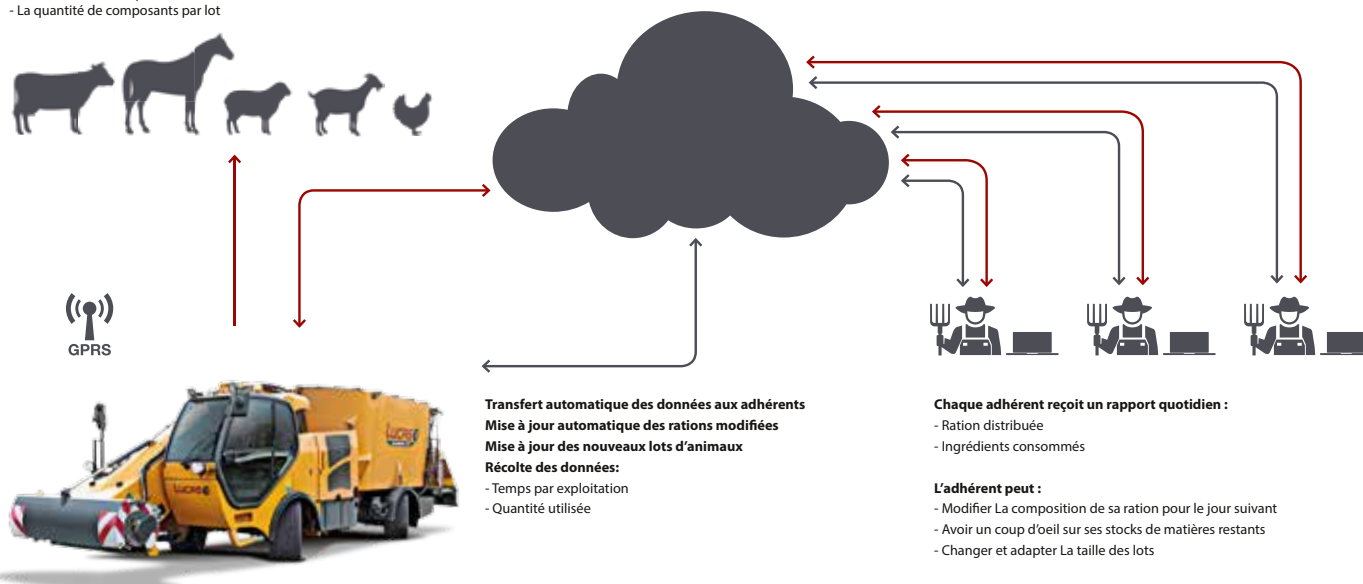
- La quantité de composants par lot

GPRS

Transfert automatique des données aux adhérents
Mise à jour automatique des rations modifiées
Mise à jour des nouveaux lots d'animaux
Récolte des données:
- Temps par exploitation
- Quantité utilisée

Chaque adhérent reçoit un rapport quotidien :
- Ration distribuée
- Ingrédients consommés

L'adhérent peut :
- Modifier La composition de sa ration pour le jour suivant
- Avoir un coup d'oeil sur ses stocks de matières restants
- Changer et adapter La taille des lots